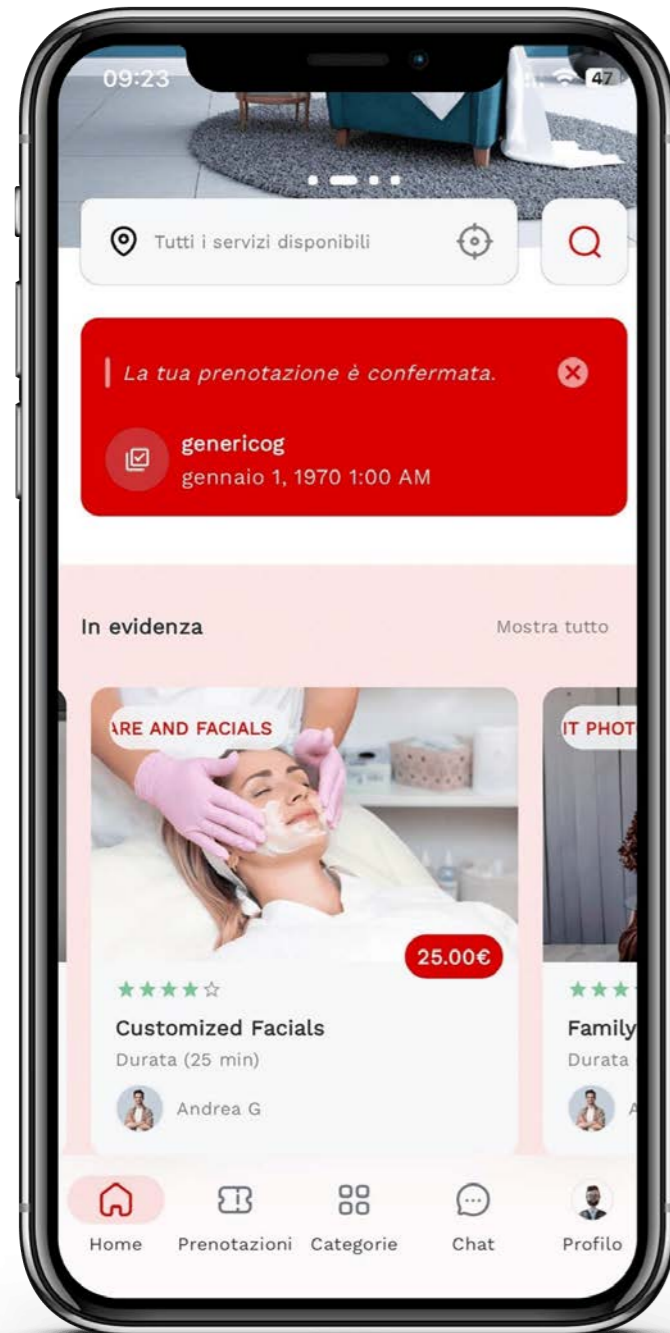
09:23

47

Tutti i servizi disponibili

La tua prenotazione è confermata.

genericog
gennaio 1, 1970 1:00 AM

In evidenza

Mostra tutto

ARE AND FACIALS

25.00€

Customized Facials

Durata (25 min)

Andrea G

IT PHOT

Family

Durata

A

Home

Prenotazioni

Categorie

Chat

Profilo